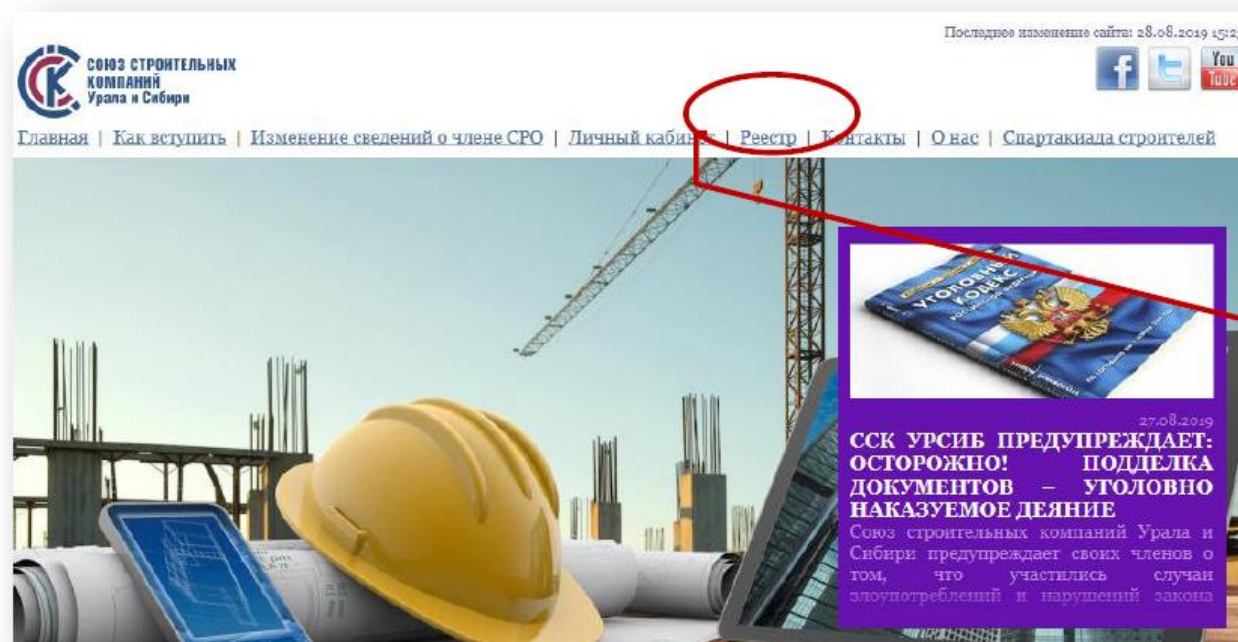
Последнее изменение сайта: 28.08.2019 15:2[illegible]

СОЮЗ СТРОИТЕЛЬНЫХ КОМПАНИЙ Урала и Сибири

You Tube

Главная | Как вступить | Изменение сведений о члене СРО | Личный кабинет | Реестр | Контакты | О нас | Спартакиада строителей

УГОЛОВНЫЙ КОДЕКС

27.08.2019

ССК УРСИБ ПРЕДУПРЕЖДАЕТ: ОСТОРОЖНО! ПОДДЕЛКА ДОКУМЕНТОВ – УГОЛОВНО НАКАЗУЕМОЕ ДЕЯНИЕ

Союз строительных компаний Урала и Сибири предупреждает своих членов о том, что участились случаи злоупотреблений и нарушений закона